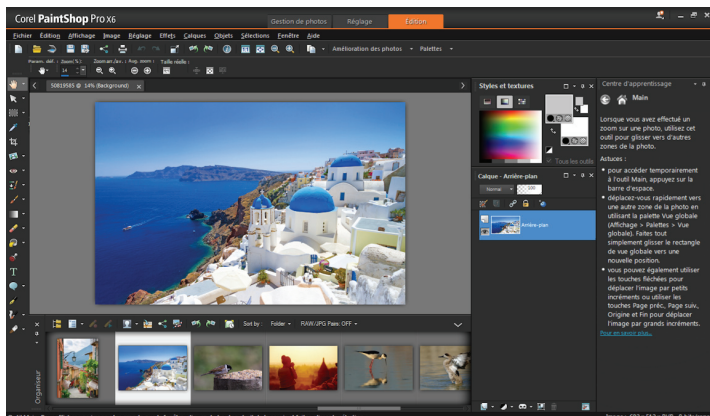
Corel PaintShop Pro X6

Gestion de photos | Réglage | Edition

Fichier Edition Affichage Image Réglage Effets Calques Objets Sélections Fenêtre Aide

Amélioration des photos • Palettes •

Param. préd. : Zoom (%) : Zoom avt./arr. : Zoom arr. : Taille réelle :

14

50819585 @ 14% (Background)

Styles et textures

Tous les outils

Calque - Arrière-plan

Normal 100

Arrière-plan

Centre d'apprentissage

Main

Lorsque vous avez effectué un zoom sur une photo, utilisez cet outil pour glisser vers d'autres zones de la photo.

Astuces :

• pour accéder temporairement à l'outil Main, appuyez sur la barre d'espace.

• déplacez-vous rapidement vers une autre zone de la photo en utilisant la palette Vue globale (Affichage > Palettes > Vue globale). Faites tout simplement glisser le rectangle de vue globale vers une nouvelle position.

• vous pouvez également utiliser les touches fléchées pour déplacer l'image par petits incréments ou utiliser les touches Page préc., Page suiv., Origine et Fin pour déplacer l'image par grands incréments.

Pour en savoir plus...

Sort by Folder RAW/JPG Pairs: OFF

Organiseur